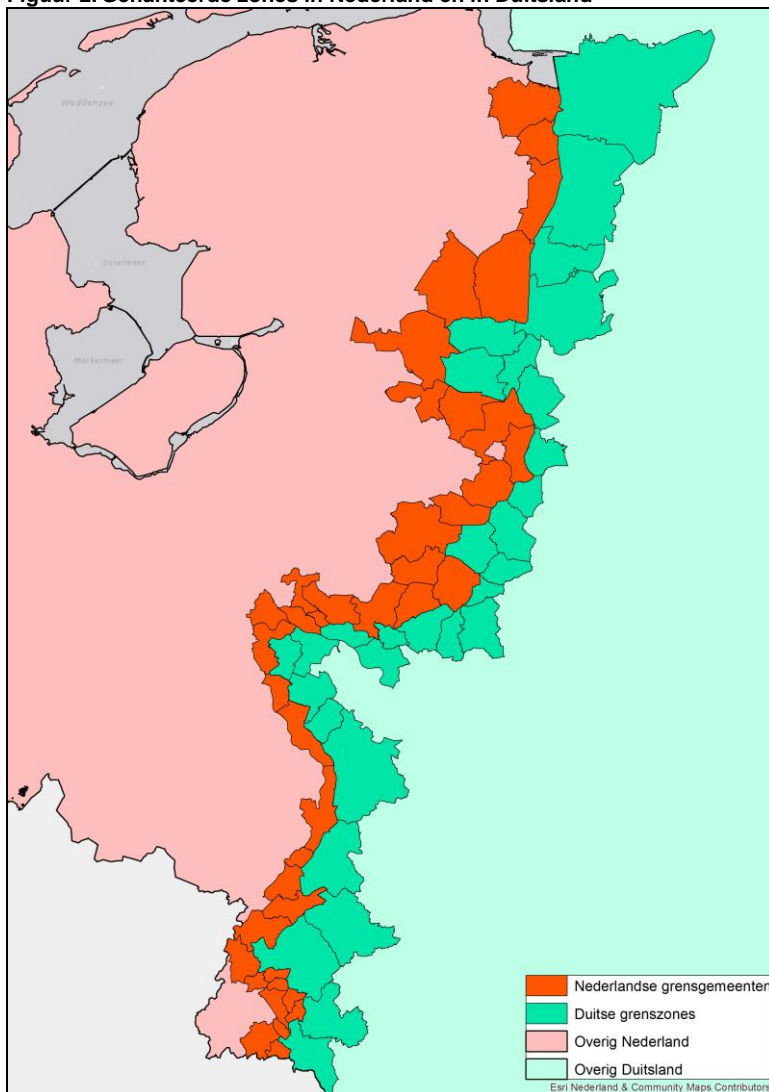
Figuur 2. Geselecteerde zones in Nederland en in Duitsland

Waddenzee

IJsselmeer

Markermeer

Nederlandse grensgemeenten

Duitse grenszones

Overig Nederland

Overig Duitsland

Esri Nederland & Community Maps Contributors